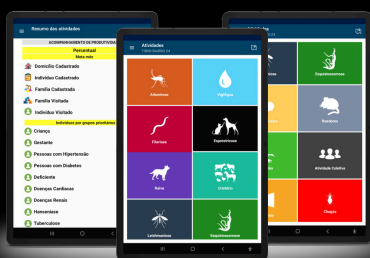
Resumo das atividades

ACOMPANHAMENTO DE PRODUTIVIDA

Percentual

Meta mês

Domicílio Cadastrado

Indivíduo Cadastrado

Família Cadastrada

Família Visitada

Indivíduo Visitado

Indivíduos por grupos prioritários

Criança

Gestante

Pessoas com Hipertensão

Pessoas com Diabetes

Deficiente

Doenças Cardíacas

Doenças Renais

Hanseníase

Tuberculose

Atividades

Total Atividades: 24

Arboviroses

Vigiágua

Filarioses

Esporotricose

Raiva

Cisticerc

Leishmanioses

Esquistossomose

Esquistossomose

Roedores

Atividade Coletiva

Chagas